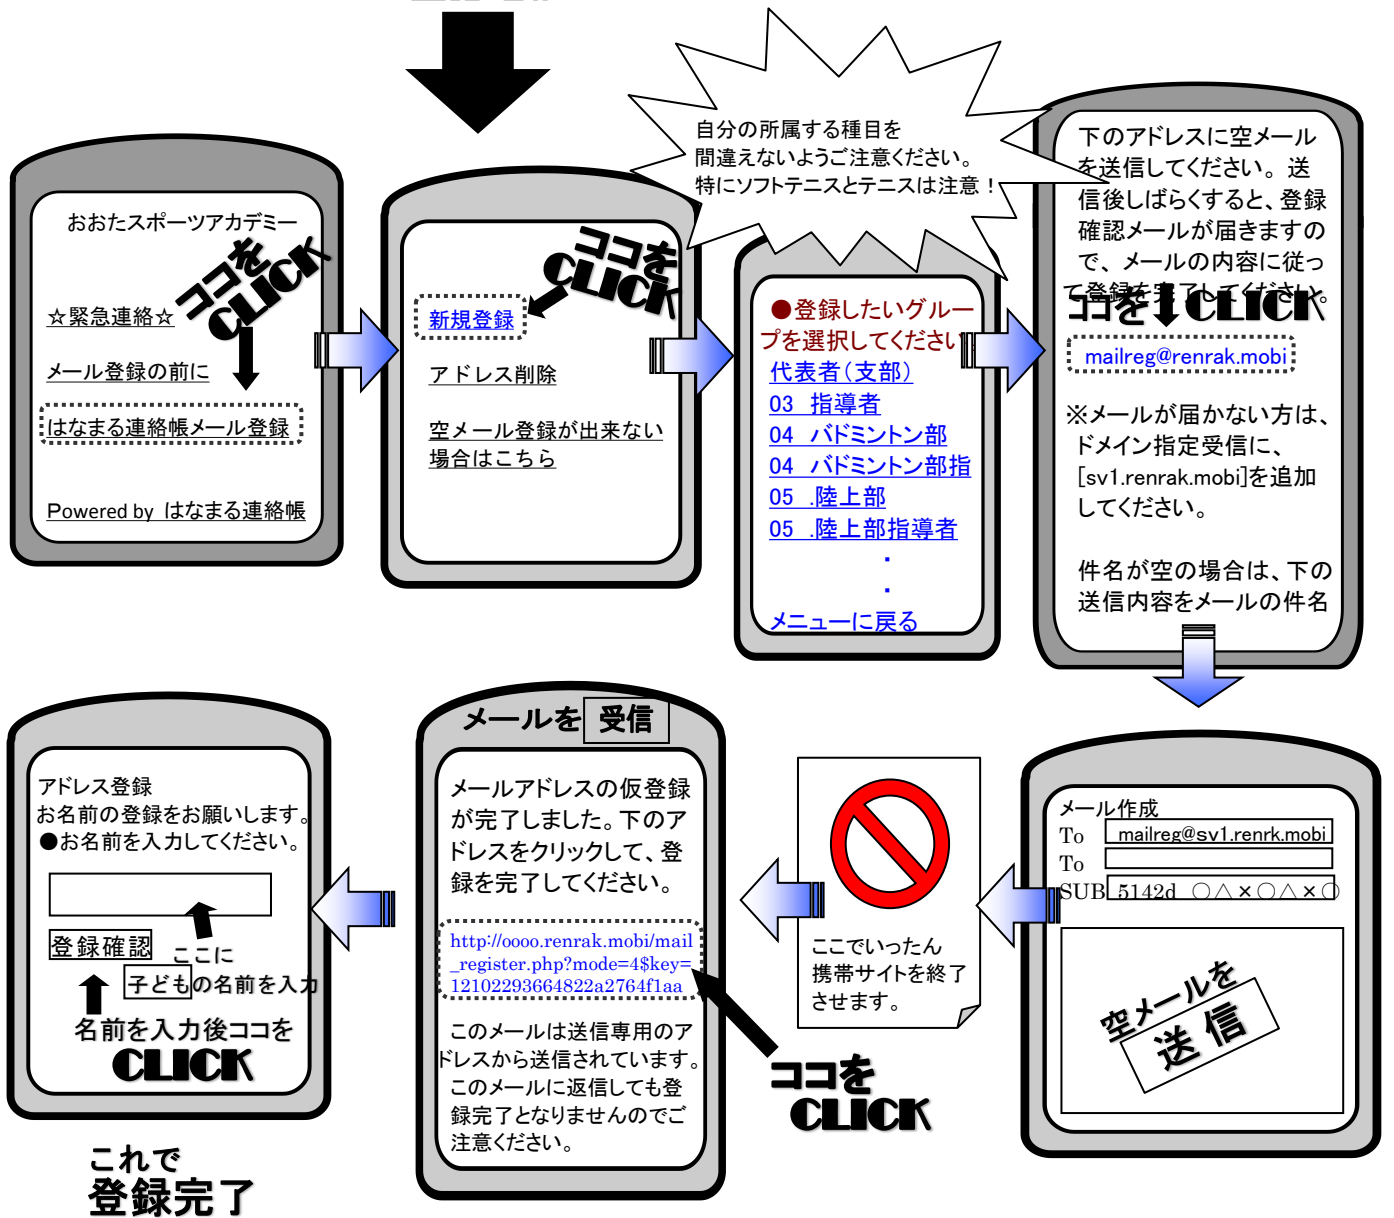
おおたスポーツアカデミー

ココをCLICK

☆緊急連絡☆

メール登録の前に

はなまる連絡帳メール登録

Powered by はなまる連絡帳

ココをCLICK

新規登録

アドレス削除

空メール登録が出来ない場合はこちら

自分の所属する種目を間違えないようご注意ください。特にソフトテニスとテニスは注意！

●登録したいグループを選択してください

代表者（支部）
03 指導者
04 バドミントン部
04 バドミントン部指
05 陸上部
05 陸上部指導者
・
・
メニューに戻る

下のアドレスに空メールを送信してください。送信後しばらくすると、登録確認メールが届きますので、メールの内容に従って登録を完了してください。

ココをCLICK

mailreg@renrak.mobi

※メールが届かない方は、ドメイン指定受信に、[sv1.renrak.mobi]を追加してください。

件名が空の場合は、下の送信内容をメールの件名

メール作成
To mailreg@sv1.renrk.mobi
To
SUB 5142d ○△×○△×○

空メールを送信

ここでいったん携帯サイトを終了させます。

メールを受信

メールアドレスの仮登録が完了しました。下のアドレスをクリックして、登録を完了してください。

http://oooo.renrak.mobi/mail_register.php?mode=4$key=121022993664822a2764f1aa

このメールは送信専用のアドレスから送信されています。このメールに返信しても登録完了となりませんのでご注意ください。

ココをCLICK

アドレス登録
お名前の登録をお願いします。
●お名前を入力してください。

登録確認 ここに

子どもの名前を入力

名前を入力後ここをCLICK

これで
登録完了